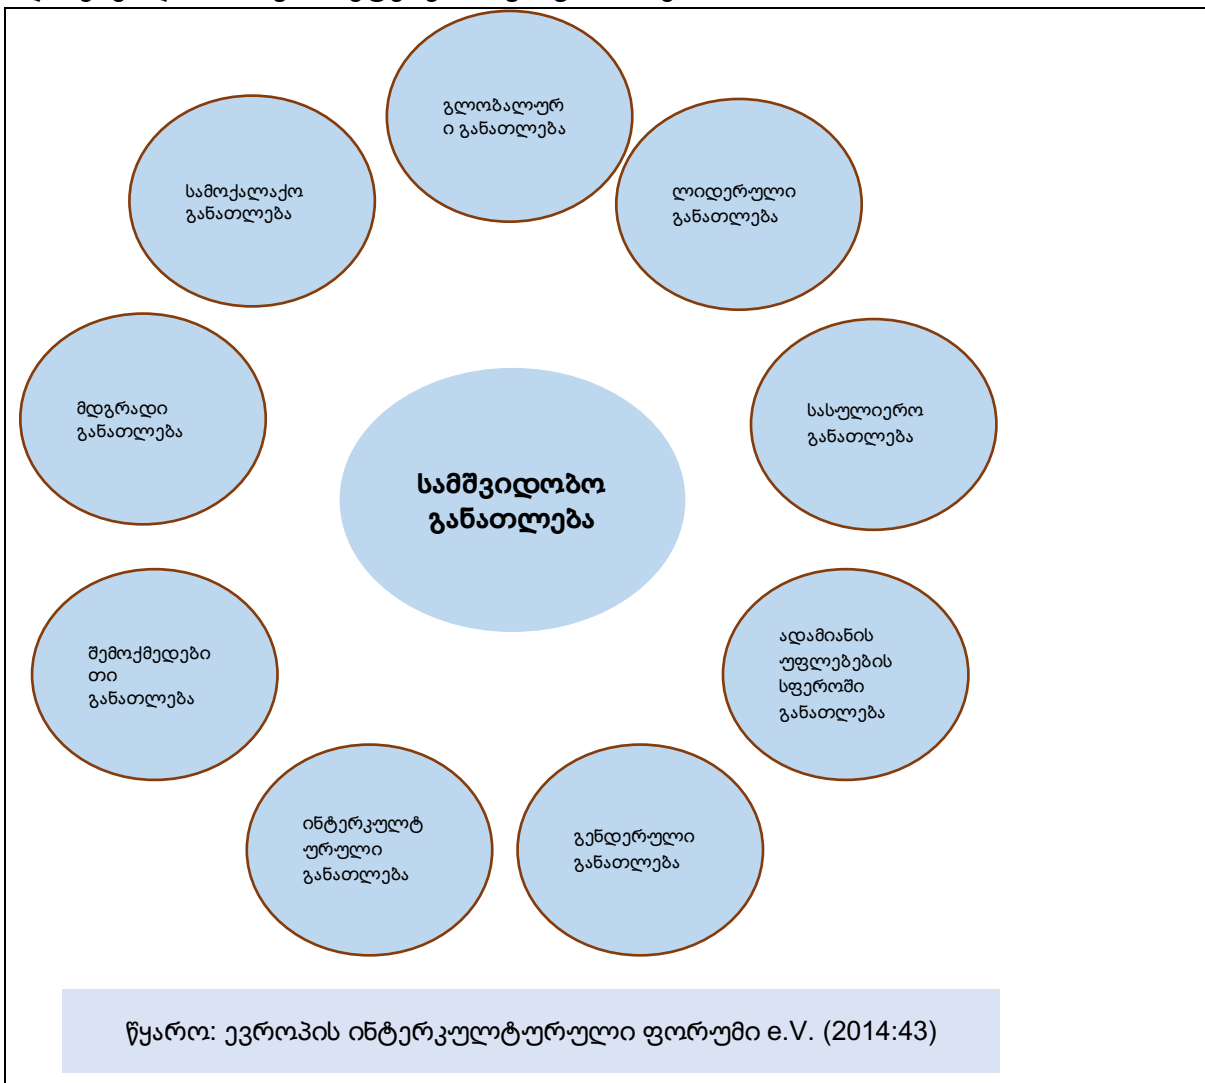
გლობალურ ი განათლება

სამოქალაქო განათლება

ლიდერული განათლება

მდგრადი განათლება

სამშვიდობო განათლება

სასულიერო განათლება

შემოქმედებითი განათლება

ადამიანის უფლებების სფეროში განათლება

ინტერკულტურული განათლება

გენდერული განათლება

წყარო: ევროპის ინტერკულტურული ფორუმი e.V. (2014:43)